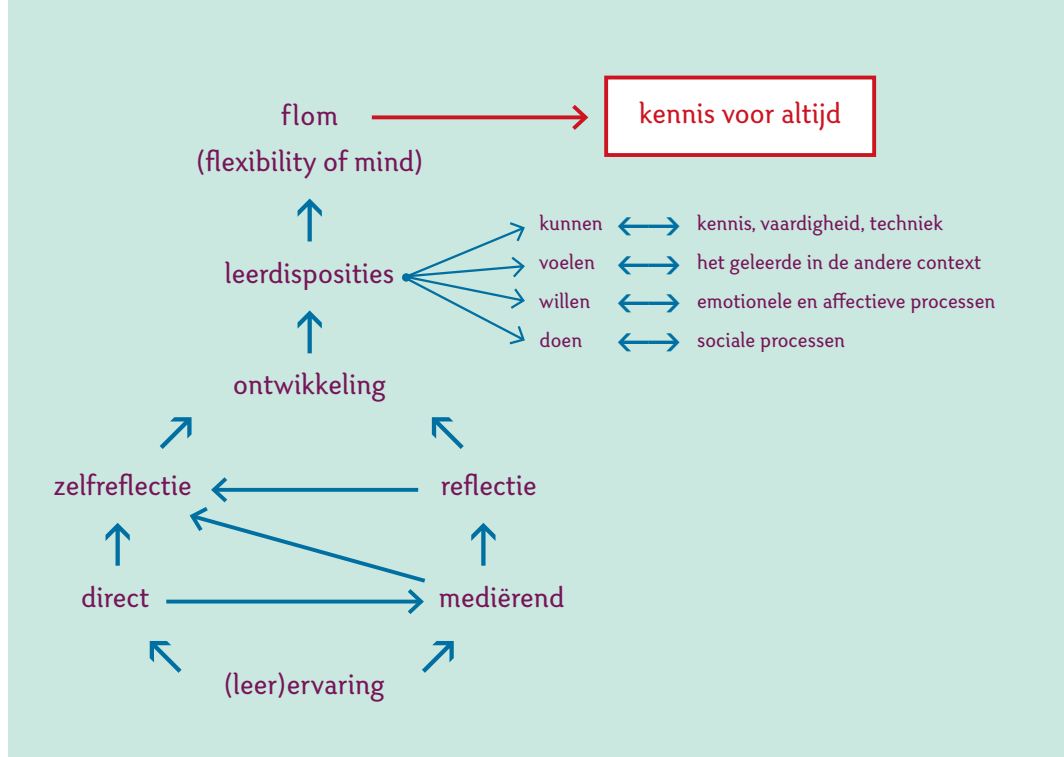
flom
(flexibility of mind)

kennis voor altijd

leerdisposities

kunnen kennis, vaardigheid, techniek
voelen het geleerde in de andere context
willen emotionele en affectieve processen
doen sociale processen

ontwikkeling

zelfreflectie

reflectie

direct

mediërend

(leer)ervaring